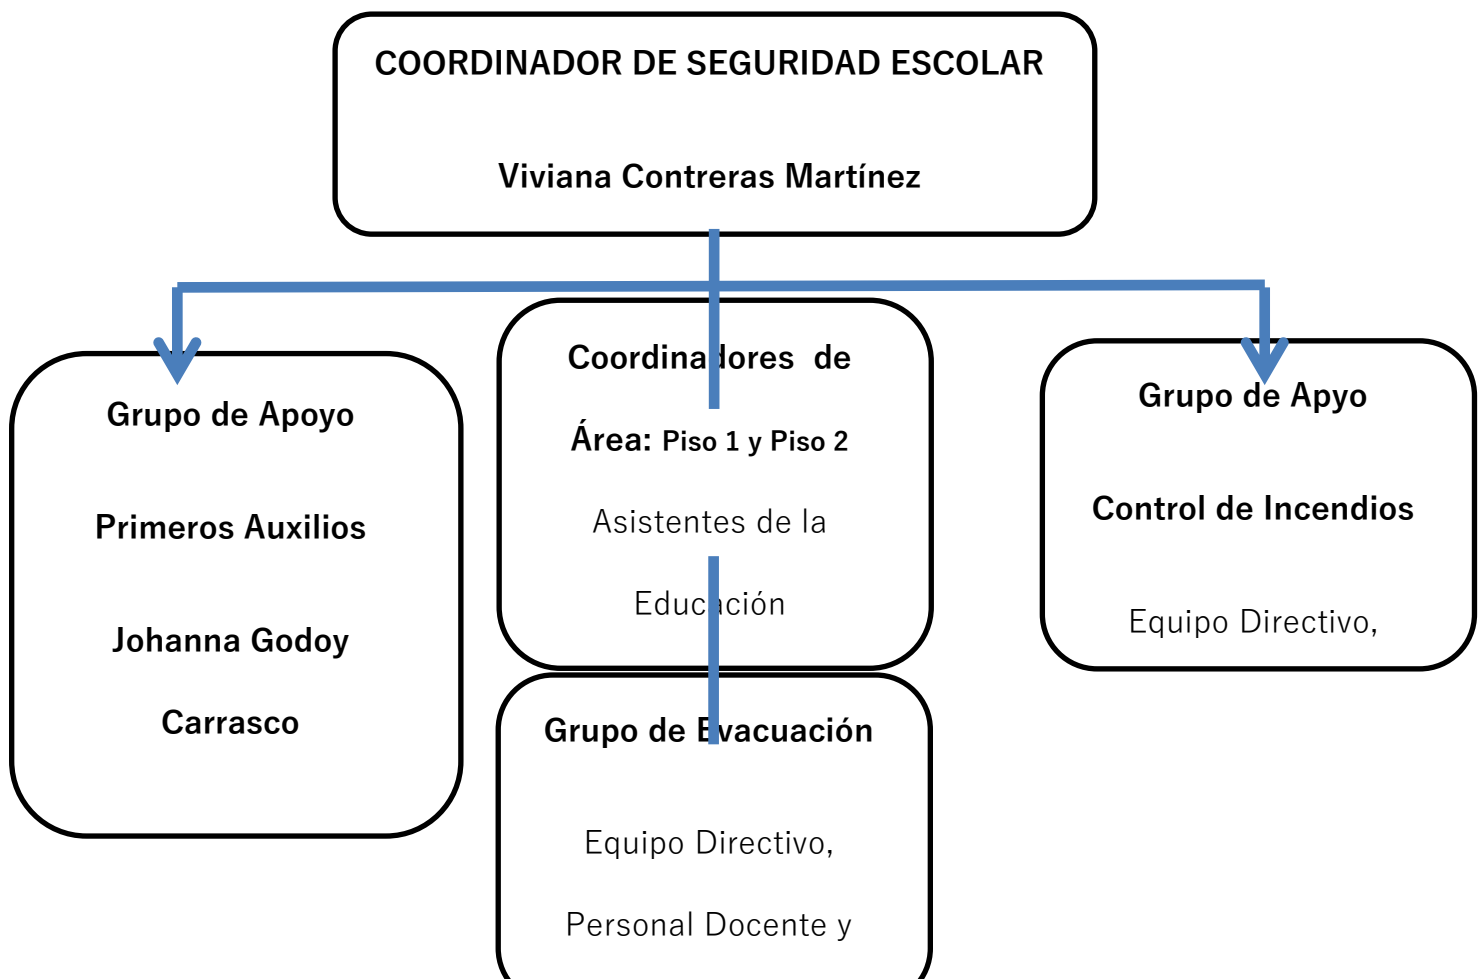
COORDINADOR DE SEGURIDAD ESCOLAR

Viviana Contreras Martínez

Grupo de Apoyo

Primeros Auxilios

Johanna Godoy

Carrasco

Coordina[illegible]ores de

Área: Piso 1 y Piso 2

Asistentes de la

Educ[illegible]ción

Grupo de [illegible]vacuación

Equipo Directivo,

Personal Docente y

Grupo de Apyo

Control de Incendios

Equipo Directivo,